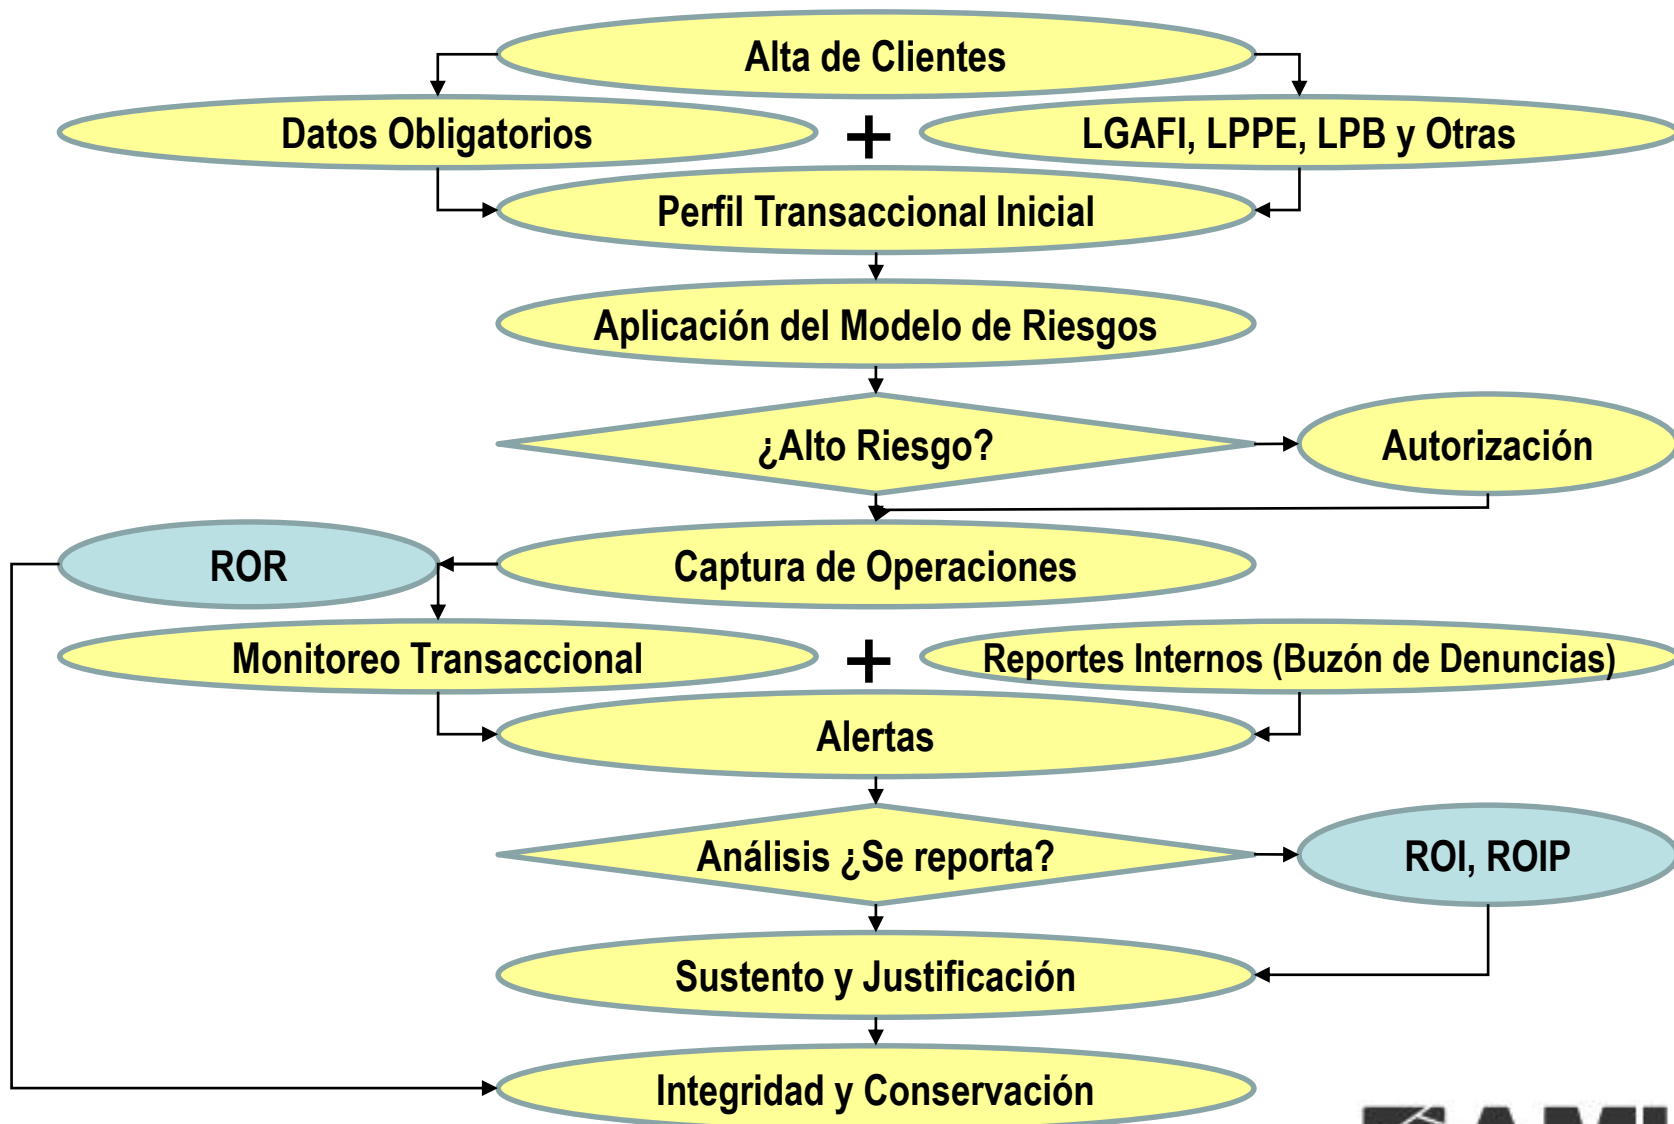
Alta de Clientes

Datos Obligatorios

+

LGAFI, LPPE, LPB y Otras

Perfil Transaccional Inicial

Aplicación del Modelo de Riesgos

¿Alto Riesgo?

Autorización

ROR

Captura de Operaciones

Monitoreo Transaccional

+

Reportes Internos (Buzón de Denuncias)

Alertas

Análisis ¿Se reporta?

ROI, ROIP

Sustento y Justificación

Integridad y Conservación

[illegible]